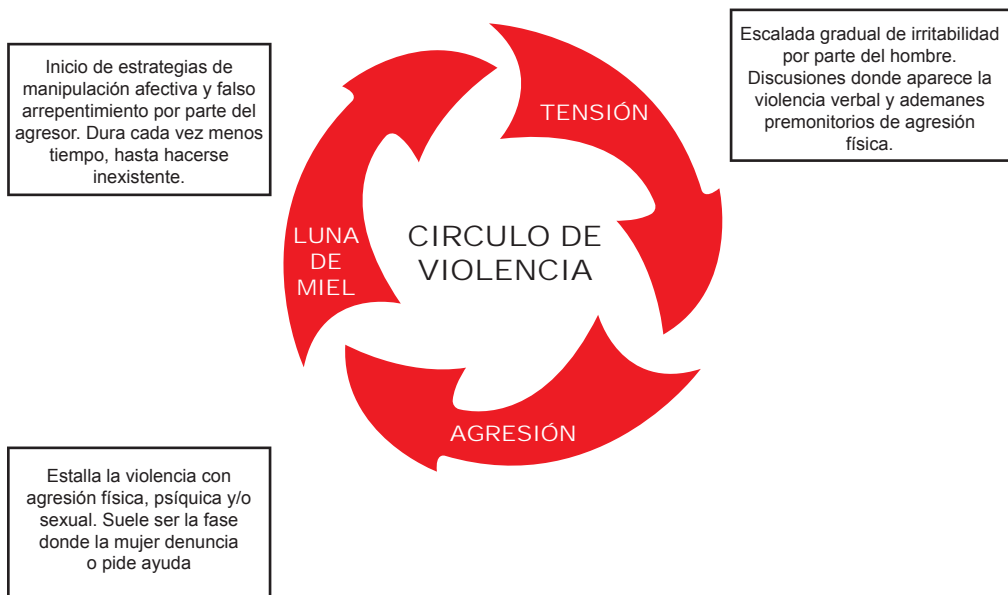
Inicio de estrategias de manipulación afectiva y falso arrepentimiento por parte del agresor. Dura cada vez menos tiempo, hasta hacerse inexistente.

Escalada gradual de irritabilidad por parte del hombre. Discusiones donde aparece la violencia verbal y ademanes premonitorios de agresión física.

TENSIÓN

LUNA DE MIEL

CIRCULO DE VIOLENCIA

AGRESIÓN

Estalla la violencia con agresión física, psíquica y/o sexual. Suele ser la fase donde la mujer denuncia o pide ayuda